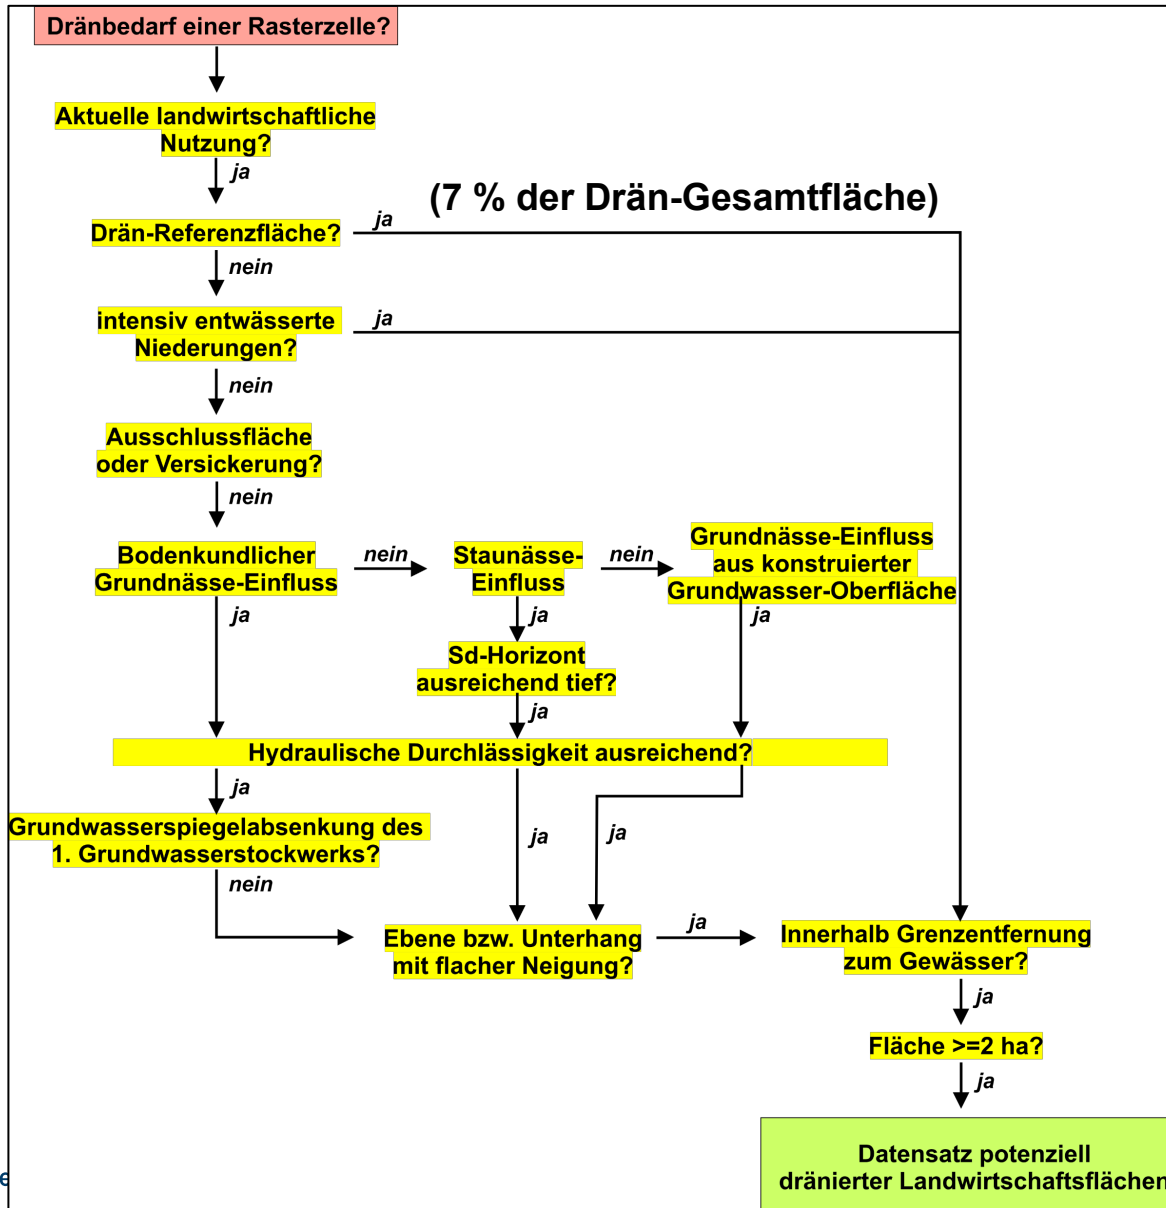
Dränbedarf einer Rasterzelle?

Aktuelle landwirtschaftliche Nutzung?

ja

(7 % der Drän-Gesamtfläche)

Drän-Referenzfläche?

ja

nein

intensiv entwässerte Niederungen?

ja

nein

Ausschlussfläche oder Versickerung?

nein

Bodenkundlicher Grundnässe-Einfluss

nein

Staunässe-Einfluss

nein

Grundnässe-Einfluss aus konstruierter Grundwasser-Oberfläche

ja

ja

ja

Sd-Horizont ausreichend tief?

ja

Hydraulische Durchlässigkeit ausreichend?

ja

Grundwasserspiegelabsenkung des 1. Grundwasserstockwerks?

ja

ja

nein

Ebene bzw. Unterhang mit flacher Neigung?

ja

Innerhalb Grenzentfernung zum Gewässer?

ja

Fläche >=2 ha?

ja

Datensatz potenziell dränierter Landwirtschaftsflächen